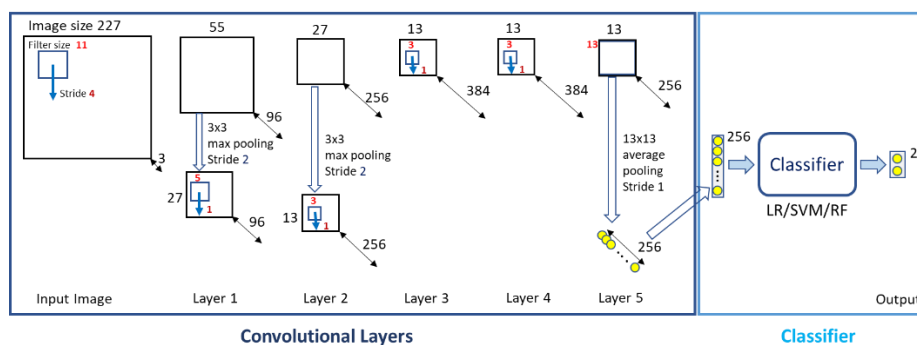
Image size 227

Filter size 11

Stride 4

3

Input Image

55

96

3x3 max pooling Stride 2

27

5

1

96

Layer 1

27

256

3x3 max pooling Stride 2

13

3

1

256

Layer 2

13

3

1

384

Layer 3

13

3

1

384

Layer 4

13

13

256

13x13 average pooling Stride 1

256

Layer 5

256

Classifier

LR/SVM/RF

2

Output

Convolutional Layers

Classifier